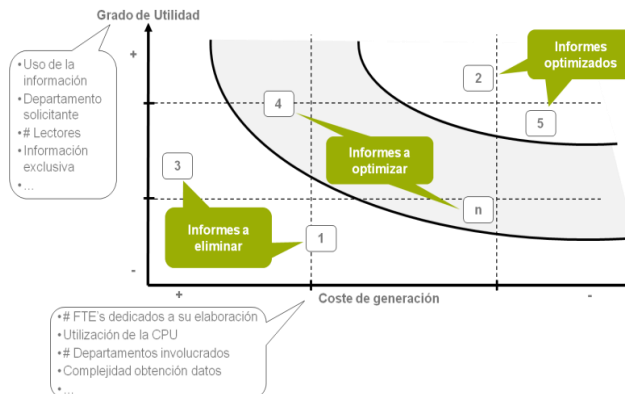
Grado de Utilidad

•Uso de la información
•Departamento solicitante
•# Lectores
•Información exclusiva
•...

+

-

Informes optimizados

2

4

5

Informes a optimizar

3

n

Informes a eliminar

1

+

Coste de generación

-

•# FTE's dedicados a su elaboración
•Utilización de la CPU
•# Departamentos involucrados
•Complejidad obtención datos
•...